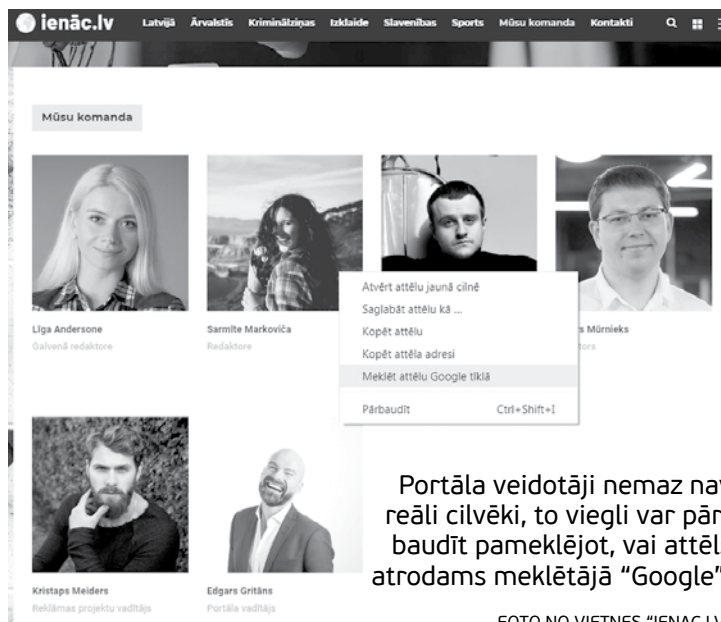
ienāc.lv Latvijā Ārvalstis Kriminālziņas Izklaide Slavenības Sports Mūsu komanda Kontakti

Mūsu komanda

Līga Andersone
Galvenā redaktore

Sarmīte Markoviča
Redaktore

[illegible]s Mūrnieks
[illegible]tors

Atvērt attēlu jaunā cilnē
Saglabāt attēlu kā ...
Kopēt attēlu
Kopēt attēla adresi
Meklēt attēlu Google tīklā
Pārbaudīt Ctrl+Shift+I

Kristaps Meiders
Reklāmas projektu vadītājs

Edgars Gritāns
Portāla vadītājs

Portāla veidotāji nemaz nav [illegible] reāli cilvēki, to viegli var pār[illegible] baudīt pameklējot, vai attēl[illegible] atrodams meklētājā "Google"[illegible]

FOTO NO VIETNES "IENAC.LV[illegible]